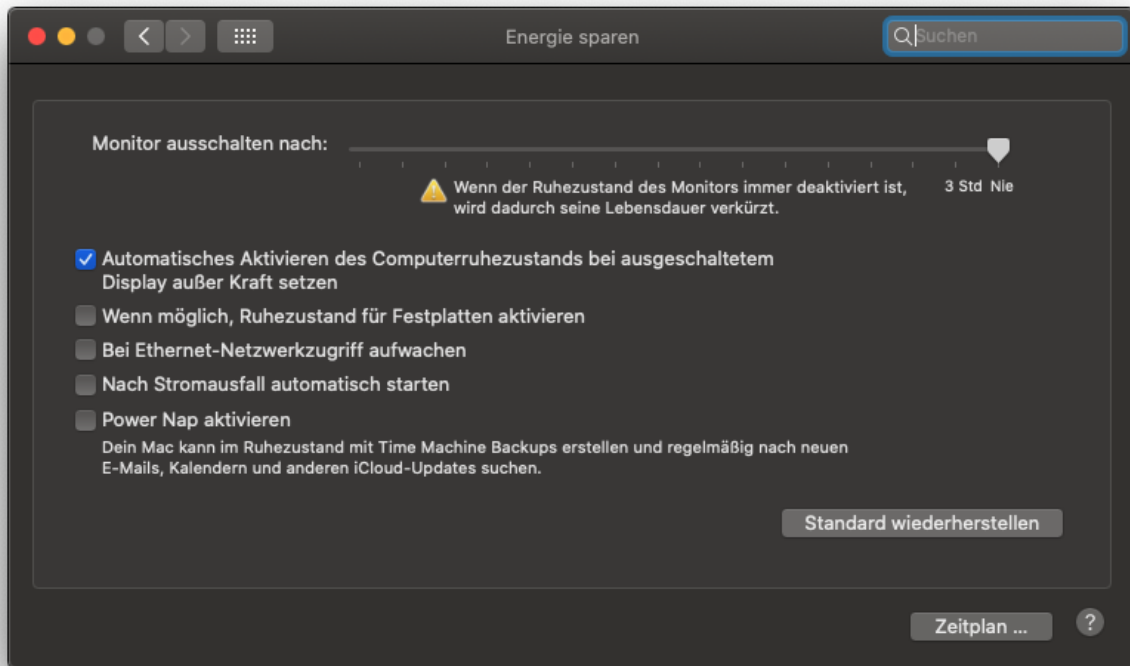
Energie sparen

Suchen

Monitor ausschalten nach:

Wenn der Ruhezustand des Monitors immer deaktiviert ist, wird dadurch seine Lebensdauer verkürzt.

3 Std Nie

Automatisches Aktivieren des Computerruhezustands bei ausgeschaltetem Display außer Kraft setzen

Wenn möglich, Ruhezustand für Festplatten aktivieren

Bei Ethernet-Netzwerkzugriff aufwachen

Nach Stromausfall automatisch starten

Power Nap aktivieren

Dein Mac kann im Ruhezustand mit Time Machine Backups erstellen und regelmäßig nach neuen E-Mails, Kalendern und anderen iCloud-Updates suchen.

Standard wiederherstellen

Zeitplan ...

?